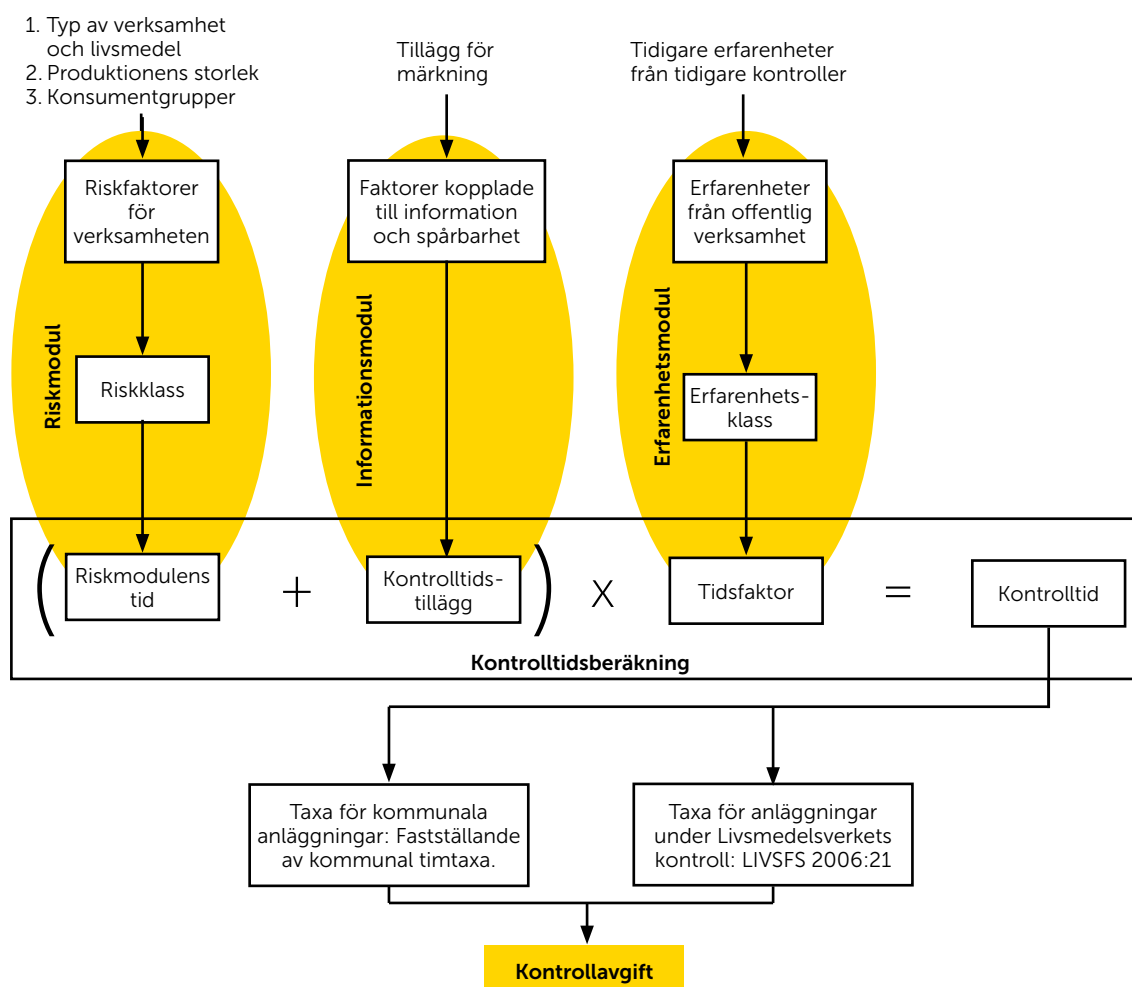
1. Typ av verksamhet och livsmedel
2. Produktionens storlek
3. Konsumentgrupper

Tillägg för märkning

Tidigare erfarenheter från tidigare kontroller

Riskfaktorer för verksamheten

Faktorer kopplade till information och spårbarhet

Erfarenheter från offentlig verksamhet

Riskmodul

Informationsmodul

Erfarenhetsmodul

Riskklass

Erfarenhetsklass

( Riskmodulens tid + Kontrolltidstillägg ) X Tidsfaktor = Kontrolltid

Kontrolltidsberäkning

Taxa för kommunala anläggningar: Fastställande av kommunal timtaxa.

Taxa för anläggningar under Livsmedelsverkets kontroll: LIVSFS 2006:21

Kontrollavgift